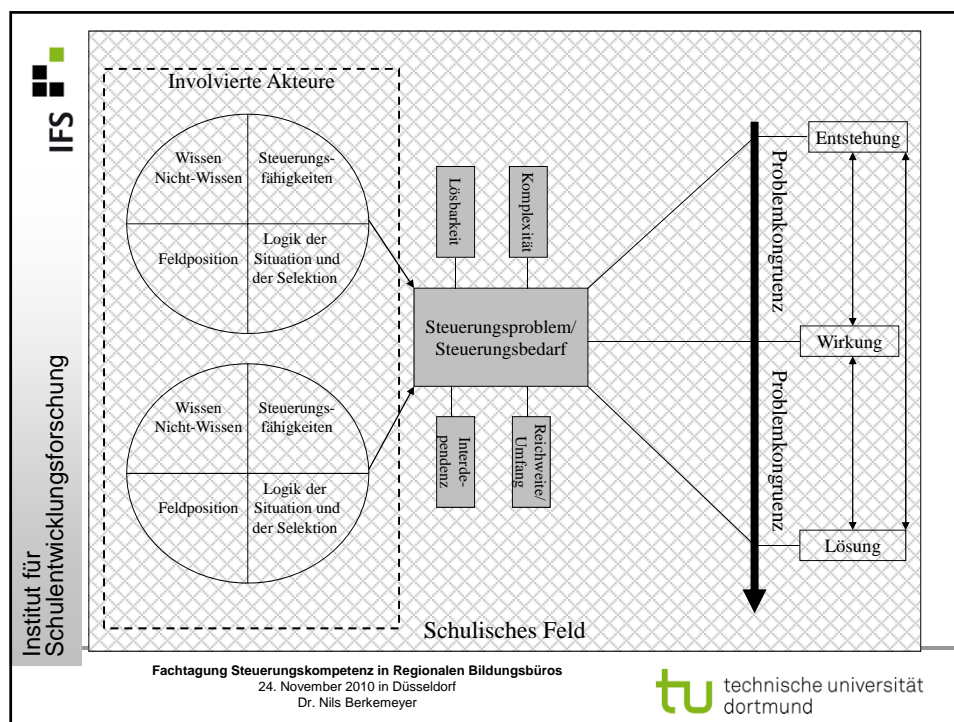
IFS

Institut für Schulentwicklungsforschung

Involvierte Akteure

| Wissen Nicht-Wissen | Steuerungsfähigkeiten |
|---|---|
| Feldposition | Logik der Situation und der Selektion |

| Wissen Nicht-Wissen | Steuerungsfähigkeiten |
|---|---|
| Feldposition | Logik der Situation und der Selektion |

Lösbarkeit

Komplexität

Steuerungsproblem/ Steuerungsbedarf

Interdependenz

Reichweite/ Umfang

Problemkongruenz

Problemkongruenz

Entstehung

Wirkung

Lösung

Schulisches Feld

Fachtagung Steuerungskompetenz in Regionalen Bildungsbüros
24. November 2010 in Düsseldorf
Dr. Nils Berkemeyer

technische universität dortmund